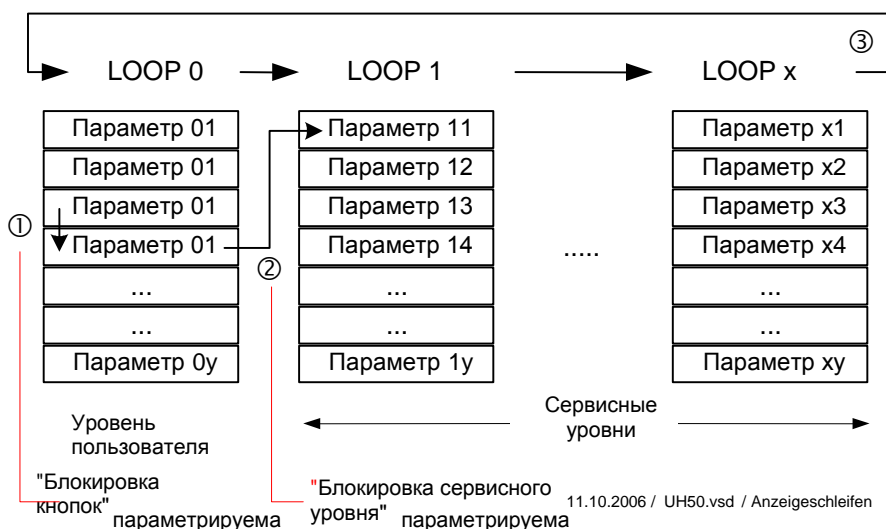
③

LOOP 0

LOOP 1

LOOP x

| Параметр 01 |
|---|
| Параметр 01 |
| Параметр 01 |
| Параметр 01 |
| ... |
| ... |
| Параметр 0y |

| Параметр 11 |
|---|
| Параметр 12 |
| Параметр 13 |
| Параметр 14 |
| ... |
| ... |
| Параметр 1y |

.....

| Параметр x1 |
|---|
| Параметр x2 |
| Параметр x3 |
| Параметр x4 |
| ... |
| ... |
| Параметр xy |

①

②

Уровень пользователя

Сервисные уровни

"Блокировка кнопок" параметрируема

"Блокировка сервисного уровня" параметрируема

11.10.2006 / UH50.vsd / Anzeigeschleifen